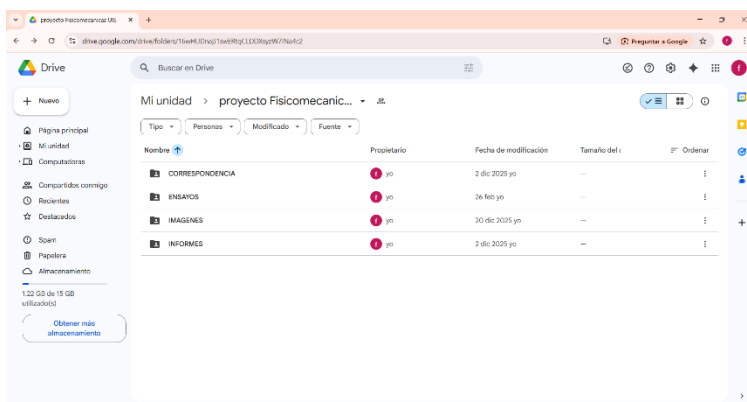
proyecto Fisicomecanicas UG ×
+
drive.google.com/drive/folders/16wHU0nqJ1sw6RtgCLXXkyzW7iNa4c2
Preguntar a Google
Drive
Buscar en Drive
Nuevo
Página principal
Mi unidad
Computadoras
Compartidos conmigo
Recientes
Destacados
Spam
Papelera
Almacenamiento
1.22 GB de 15 GB utilizado(s)
Obtener más almacenamiento
Mi unidad > proyecto Fisicomecanic...
Tipo
Personas
Modificado
Fuente

| Nombre | Propietario | Fecha de modificación | Tamaño del a | Ordenar |
|---|---|---|---|---|
| CORRESPONDENCIA | yo | 2 dic 2025 yo | — | |
| ENSAYOS | yo | 26 feb yo | — | |
| IMAGENES | yo | 30 dic 2025 yo | — | |
| INFORMES | yo | 2 dic 2025 yo | — | |